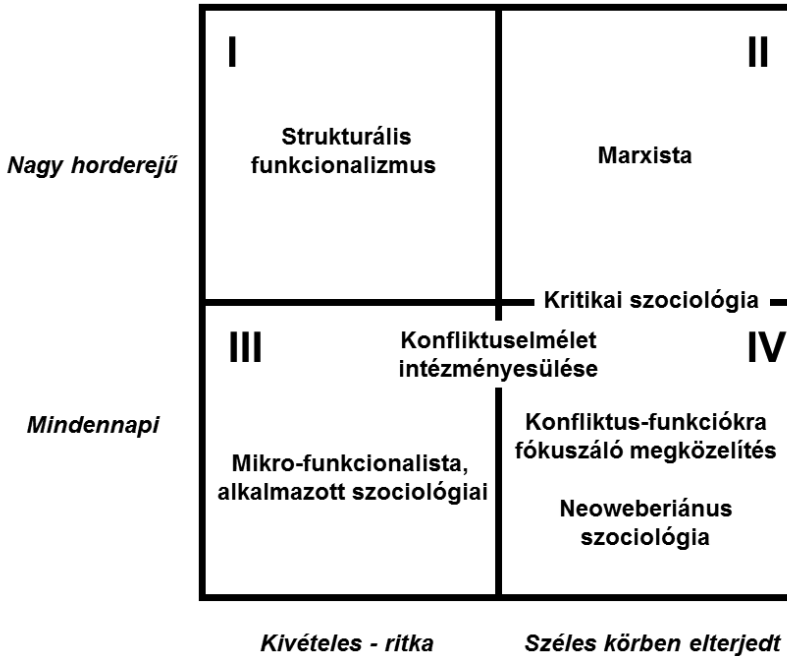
Nagy horderejű

I

Strukturális funkcionalizmus

II

Marxista

Kritikai szociológia

III

Konfliktuselmélet intézményesülése

IV

Mindennapi

Mikro-funkcionalista, alkalmazott szociológiai

Konfliktus-funkciókra fókuszáló megközelítés

Neoweberiánus szociológia

Kivételes - ritka

Széles körben elterjedt